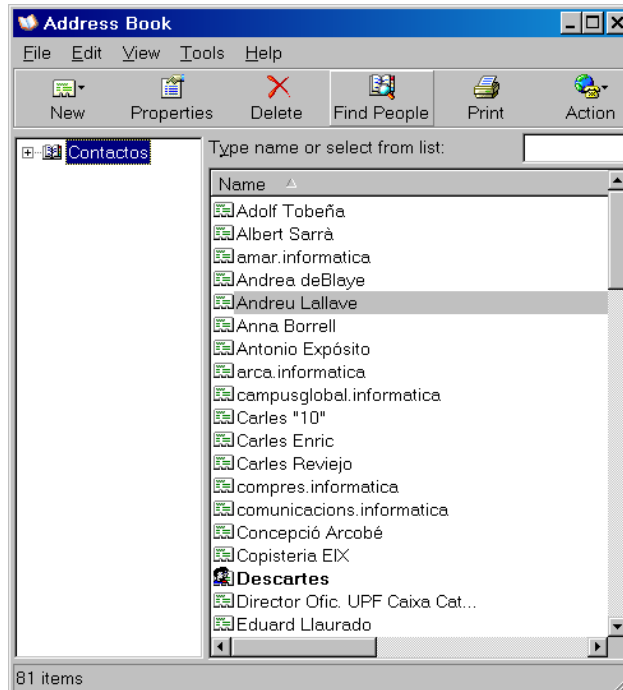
Address Book

File Edit View Tools Help

New Properties Delete Find People Print Action

Contactos

Type name or select from list:

Name

Adolf Tobeña
Albert Sarrà
amar.informatica
Andrea deBlaye
Andreu Lallave
Anna Borrell
Antonio Expósito
arca.informatica
campusglobal.informatica
Carles "10"
Carles Enric
Carles Reviejo
compres.informatica
comunicacions.informatica
Concepció Arcobé
Copisteria EIX
Descartes
Director Ofic. UPF Caixa Cat...
Eduard Llaurado

81 items